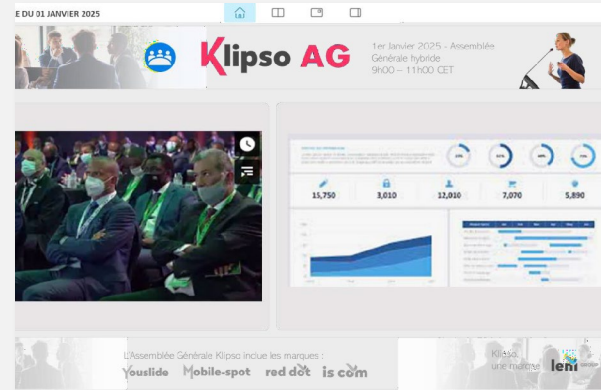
E DU 01 JANVIER 2025

Klipso AG

1er Janvier 2025 - Assemblée Générale hybride
9h00 – 11h00 CET

15,750
3,010
12,010
7,070
5,890

L'Assemblée Générale Klipso inclue les marques :
Youslide
Mobile-spot
red dot
is com

Klipso, une marque
leni